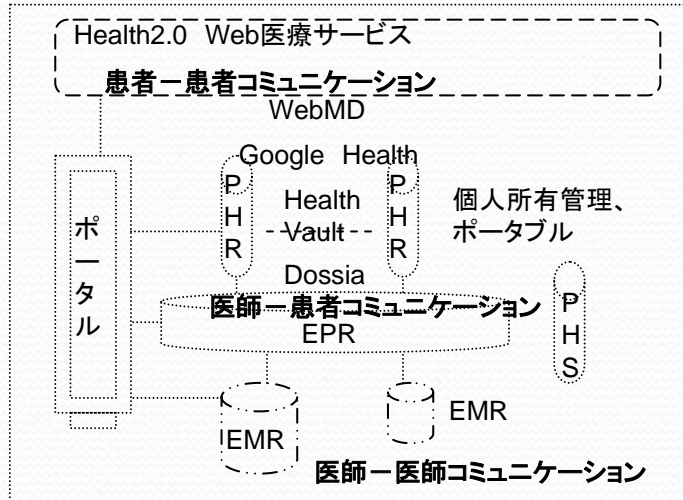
Health2.0 Web医療サービス

患者ー患者コミュニケーション

WebMD

Google Health

PHR

Health Vault

PHR

個人所有管理、ポータブル

ポータル

Dossia

医師ー患者コミュニケーション

EPR

PHS

EMR

EMR

医師ー医師コミュニケーション